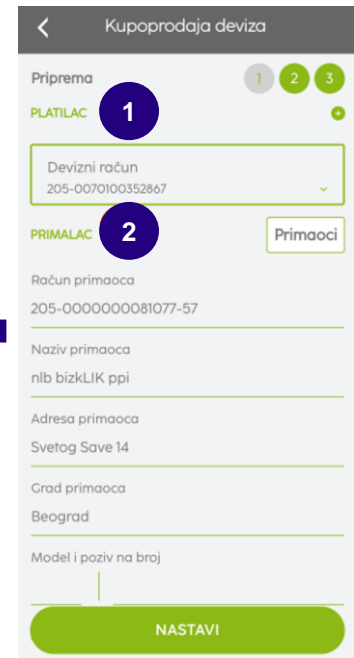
Kupoprodaja deviza

Priprema 1 2 3

PLATILAC 1

Devizni račun
205-0070100352867

PRIMALAC 2 Primaoci

Račun primaoca
205-0000000081077-57

Naziv primaoca
nlb bizkLIK ppi

Adresa primaoca
Svetog Save 14

Grad primaoca
Beograd

Model i poziv na broj

NASTAVI